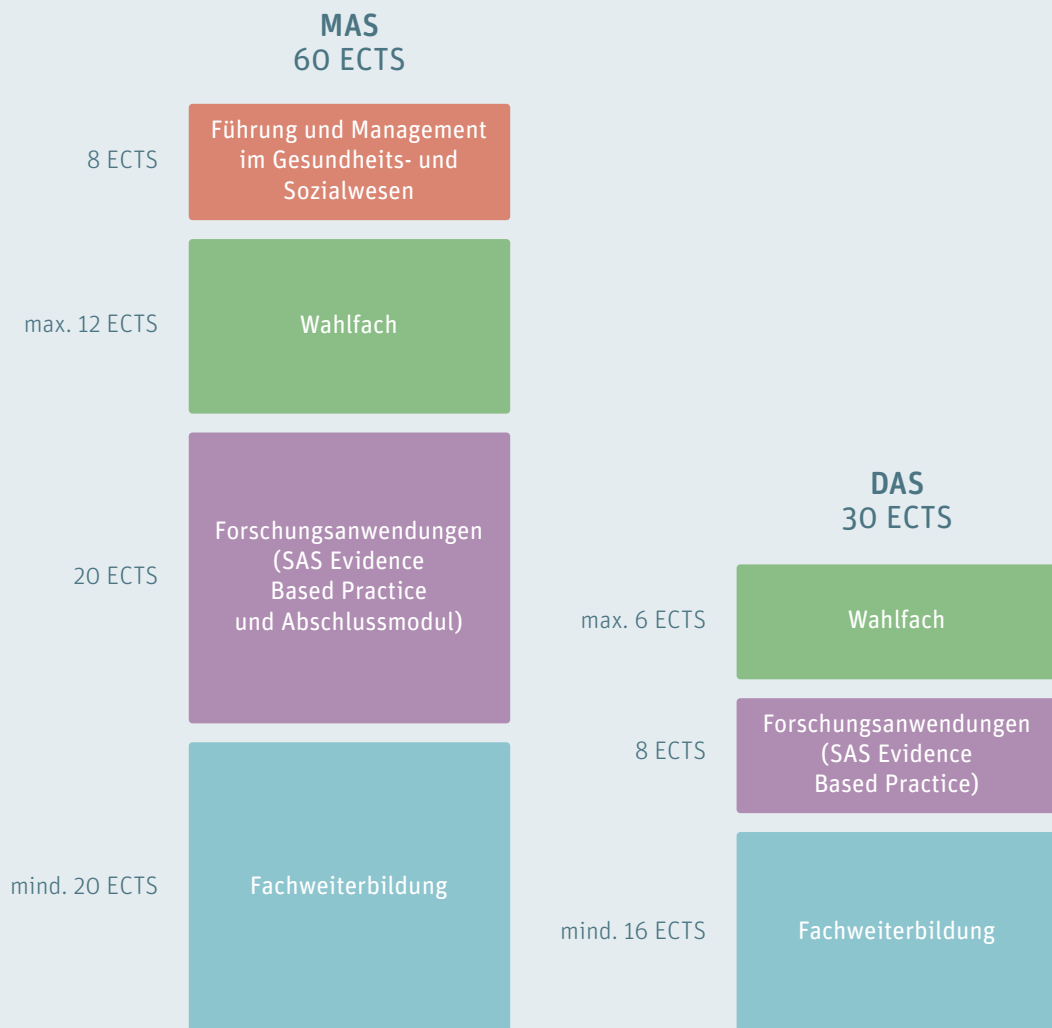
MAS
60 ECTS

8 ECTS

Führung und Management im Gesundheits- und Sozialwesen

max. 12 ECTS

Wahlfach

20 ECTS

Forschungsanwendungen (SAS Evidence Based Practice und Abschlussmodul)

mind. 20 ECTS

Fachweiterbildung

DAS
30 ECTS

max. 6 ECTS

Wahlfach

8 ECTS

Forschungsanwendungen (SAS Evidence Based Practice)

mind. 16 ECTS

Fachweiterbildung